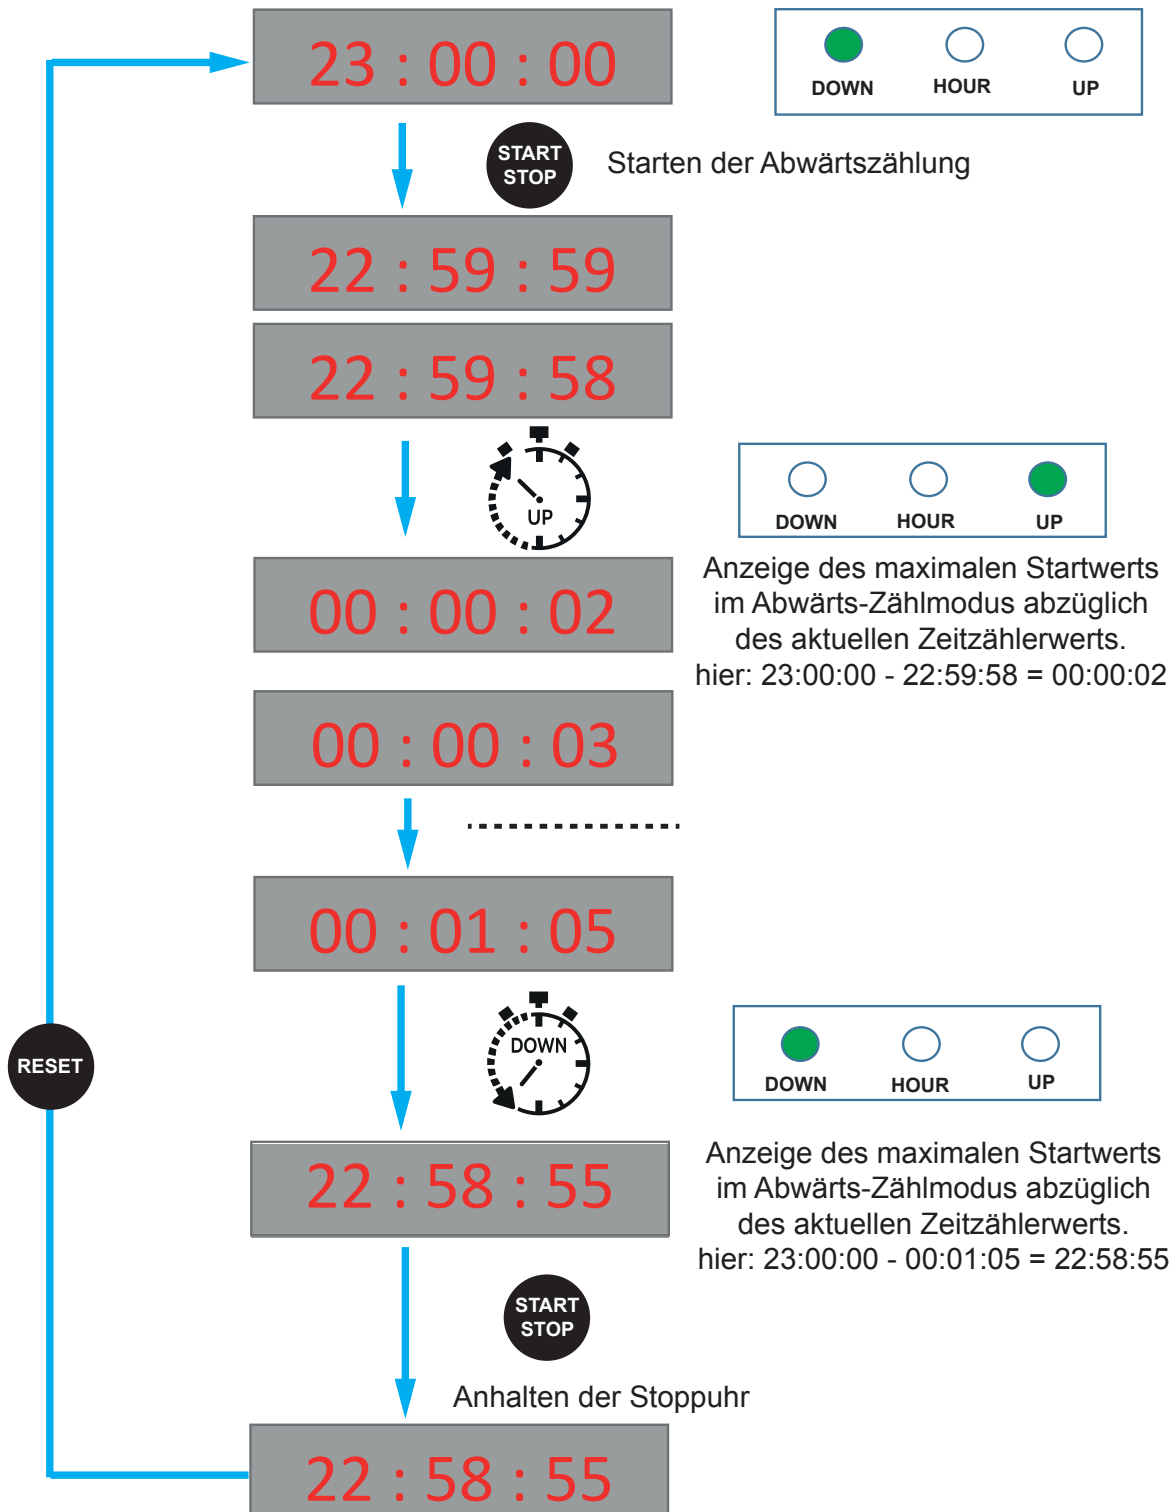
23 : 00 : 00

DOWN HOUR UP

START STOP

Starten der Abwärtszählung

22 : 59 : 59

22 : 59 : 58

UP

DOWN HOUR UP

00 : 00 : 02

Anzeige des maximalen Startwerts im Abwärts-Zählmodus abzüglich des aktuellen Zeitzählerwerts. hier: 23:00:00 - 22:59:58 = 00:00:02

00 : 00 : 03

00 : 01 : 05

RESET

DOWN

DOWN HOUR UP

22 : 58 : 55

Anzeige des maximalen Startwerts im Abwärts-Zählmodus abzüglich des aktuellen Zeitzählerwerts. hier: 23:00:00 - 00:01:05 = 22:58:55

START STOP

Anhalten der Stoppuhr

22 : 58 : 55